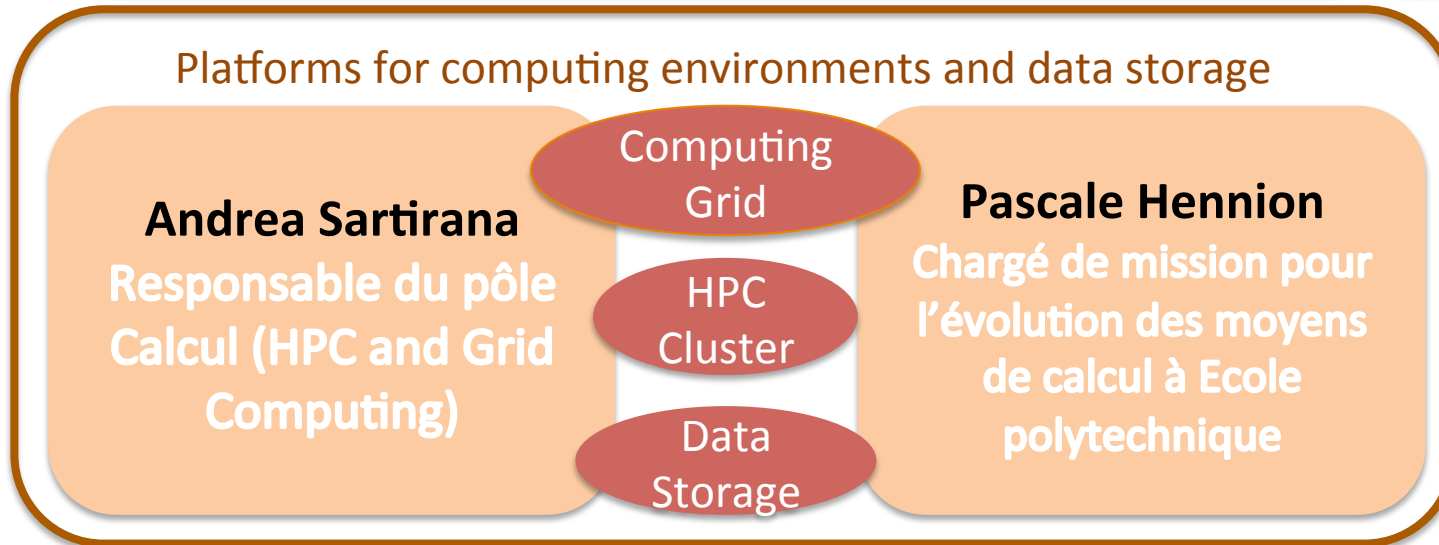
Platforms for computing environments and data storage

Andrea Sartirana
Responsable du pôle Calcul (HPC and Grid Computing)

Computing Grid

HPC Cluster

Data Storage

Pascale Hennion
Chargé de mission pour l'évolution des moyens de calcul à Ecole polytechnique